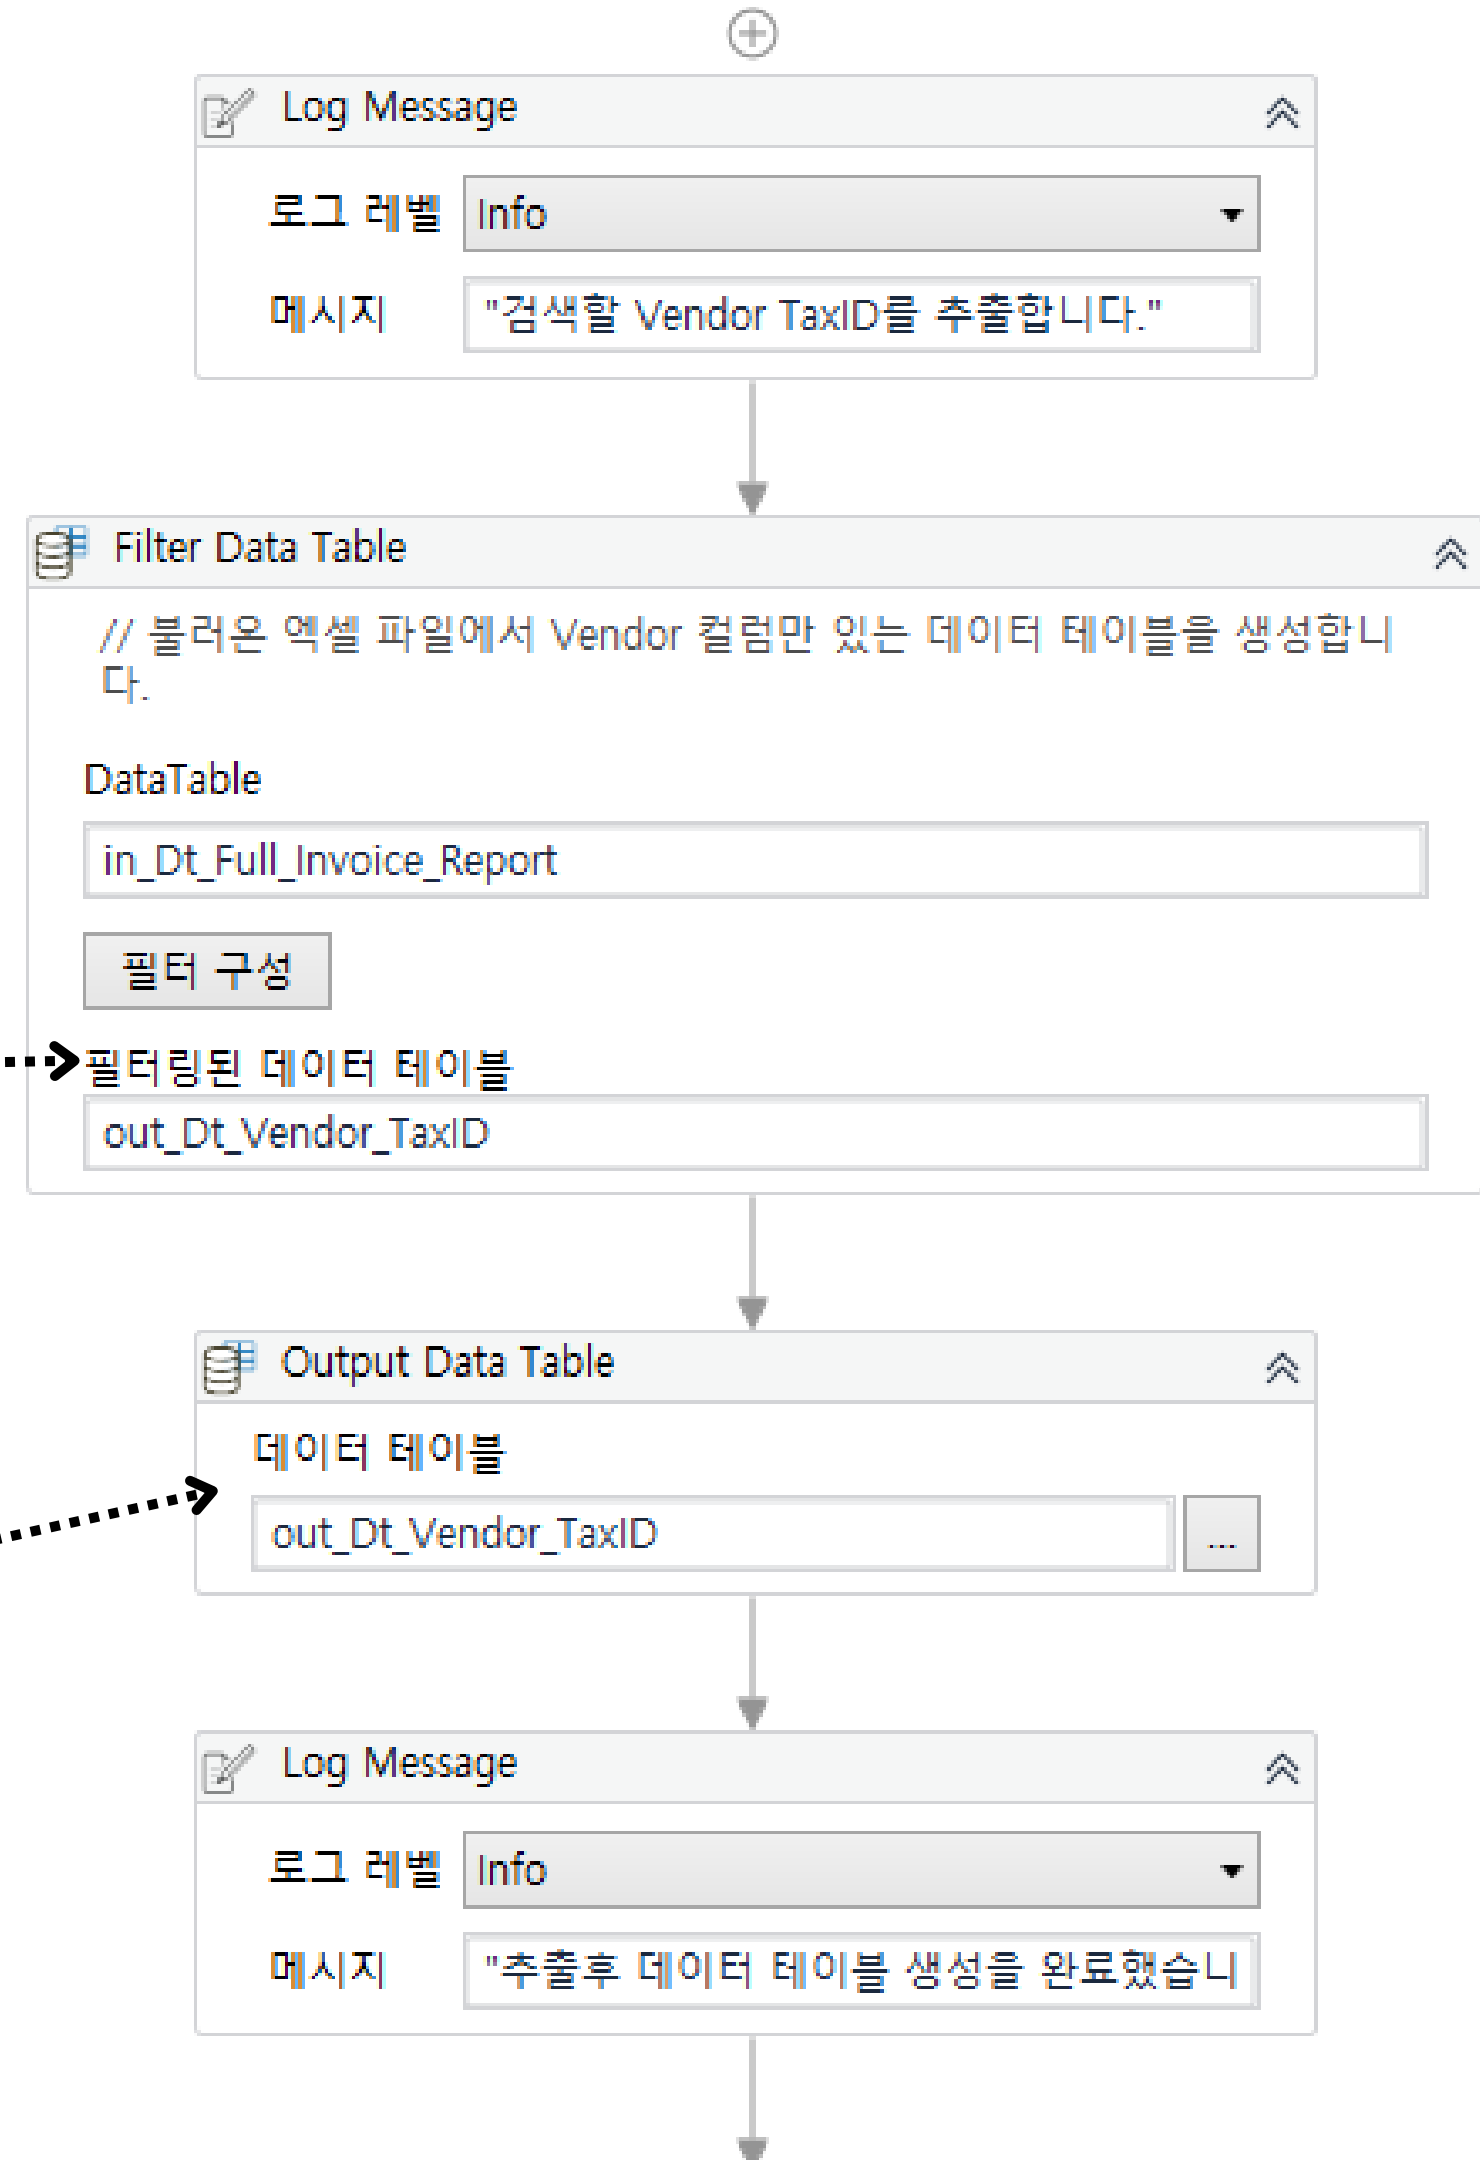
Log Message

로그 레벨 Info

메시지 "검색할 Vendor TaxID를 추출합니다."

Filter Data Table

// 불러온 엑셀 파일에서 Vendor 컬럼만 있는 데이터 테이블을 생성합니다.

DataTable

in_Dt_Full_Invoice_Report

필터 구성

필터링된 데이터 테이블

out_Dt_Vendor_TaxID

Output Data Table

데이터 테이블

out_Dt_Vendor_TaxID ...

Log Message

로그 레벨 Info

메시지 "추출후 데이터 테이블 생성을 완료했습니